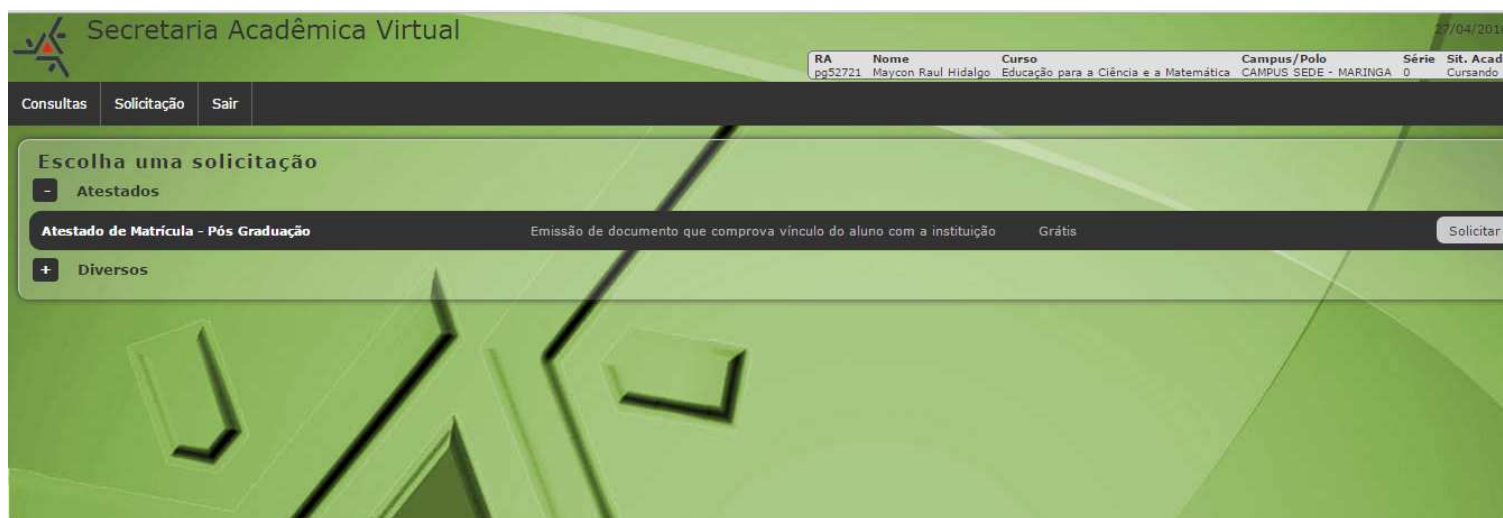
Secretaria Acadêmica Virtual

27/04/201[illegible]

| RA | Nome | Curso | Campus/Polo | Série | Sit. Acad |
|---|---|---|---|---|---|
| pg52721 | Maycon Raul Hidalgo | Educação para a Ciência e a Matemática | CAMPUS SEDE - MARINGA | 0 | Cursando |

Consultas Solicitação Sair

Escolha uma solicitação

- Atestados

Atestado de Matrícula - Pós Graduação Emissão de documento que comprova vínculo do aluno com a instituição Grátis Solicitar

+ Diversos